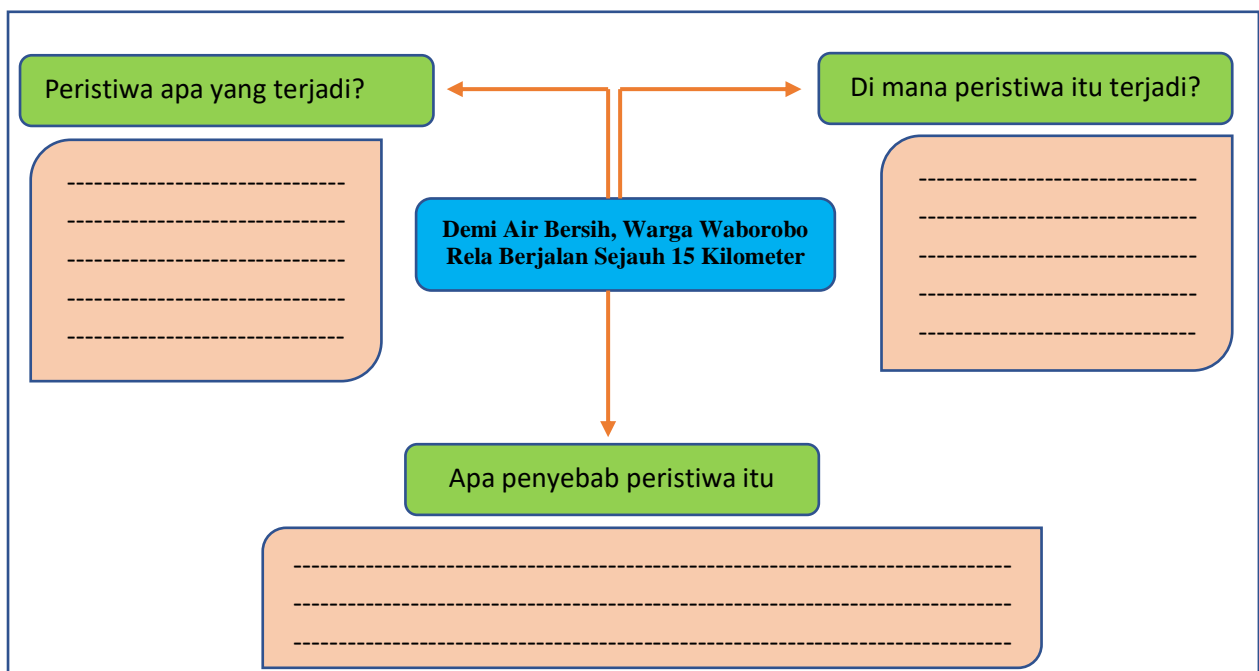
Peristiwa apa yang terjadi?

------------------------------
------------------------------
------------------------------
------------------------------
------------------------------

Demi Air Bersih, Warga Waborobo Rela Berjalan Sejauh 15 Kilometer

Di mana peristiwa itu terjadi?

------------------------------
------------------------------
------------------------------
------------------------------
------------------------------

Apa penyebab peristiwa itu

--------------------------------------------------------------------------------
--------------------------------------------------------------------------------
--------------------------------------------------------------------------------